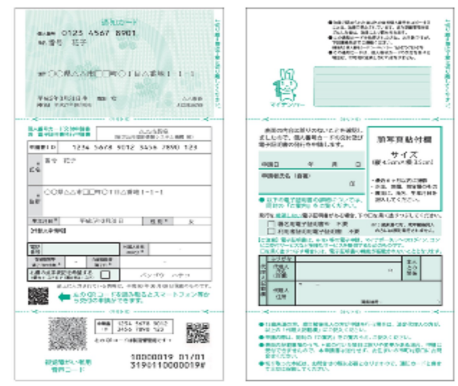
通知カード
0125 4567 8901
番号 花子
○○県△△市□□町◇◇番地1-1-1
平成27年10月5日
個人番号カード交付申請書
1234 5678 9012 3456 7890 123
番号 花子
○○県△△市□□町◇◇番地1-1-1
平成27年10月5日
女
ハンプ ハナコ
10000019 01/01
3190110000019
マイナンバー
顔写真貼付欄
サイズ
縦4.5cm×横3.5cm
申請日 年 月 日
申請者氏名（自署）
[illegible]